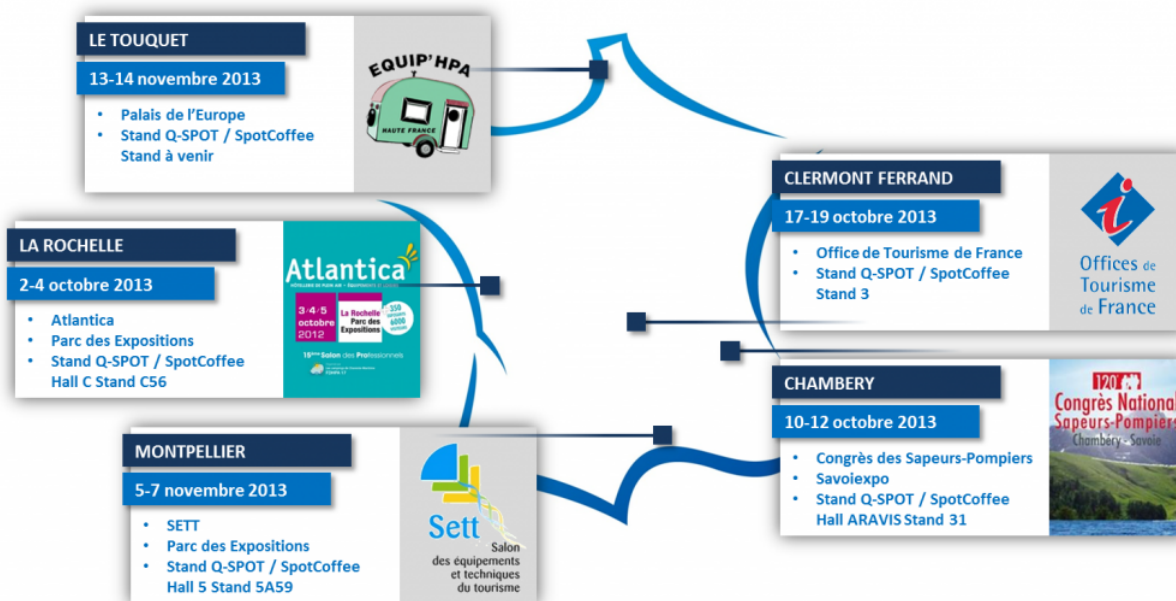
LE TOUQUET

13-14 novembre 2013

- Palais de l'Europe
- Stand Q-SPOT / SpotCoffee Stand à venir

EQUIP'HPA

HAUTE FRANCE

CLERMONT FERRAND

17-19 octobre 2013

- Office de Tourisme de France
- Stand Q-SPOT / SpotCoffee Stand 3

Offices de Tourisme de France

LA ROCHELLE

2-4 octobre 2013

- Atlantica
- Parc des Expositions
- Stand Q-SPOT / SpotCoffee Hall C Stand C56

Atlantica

3/4/5 octobre 2012

La Rochelle Parc des Expositions

15ème Salon des Professionnels

CHAMBERY

10-12 octobre 2013

- Congrès des Sapeurs-Pompiers
- Savoiexpo
- Stand Q-SPOT / SpotCoffee Hall ARAVIS Stand 31

120 Congrès National Sapeurs-Pompiers Chambéry - Savoie

MONTPELLIER

5-7 novembre 2013

- SETT
- Parc des Expositions
- Stand Q-SPOT / SpotCoffee Hall 5 Stand 5A59

Sett

Salon des équipements et techniques du tourisme